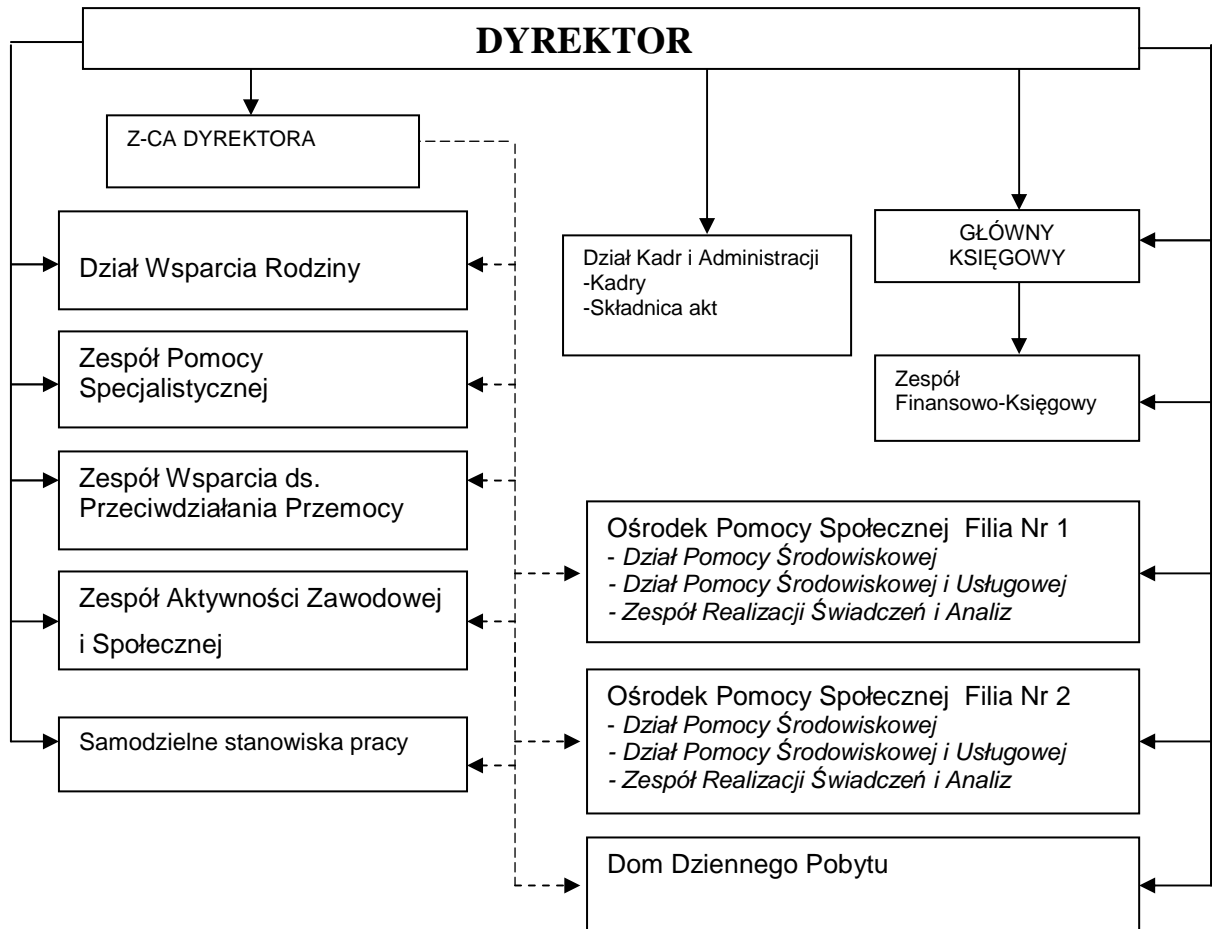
DYREKTOR

Z-CA DYREKTORA

Dział Wsparcia Rodziny

Zespół Pomocy Specjalistycznej

Zespół Wsparcia ds. Przeciwdziałania Przemocy

Zespół Aktywności Zawodowej i Społecznej

Samodzielne stanowiska pracy

Dział Kadr i Administracji
-Kadry
-Składnica akt

GŁÓWNY KSIĘGOWY

Zespół Finansowo-Księgowy

Ośrodek Pomocy Społecznej Filia Nr 1
- Dział Pomocy Środowiskowej
- Dział Pomocy Środowiskowej i Usługowej
- Zespół Realizacji Świadczeń i Analiz

Ośrodek Pomocy Społecznej Filia Nr 2
- Dział Pomocy Środowiskowej
- Dział Pomocy Środowiskowej i Usługowej
- Zespół Realizacji Świadczeń i Analiz

Dom Dziennego Pobytu